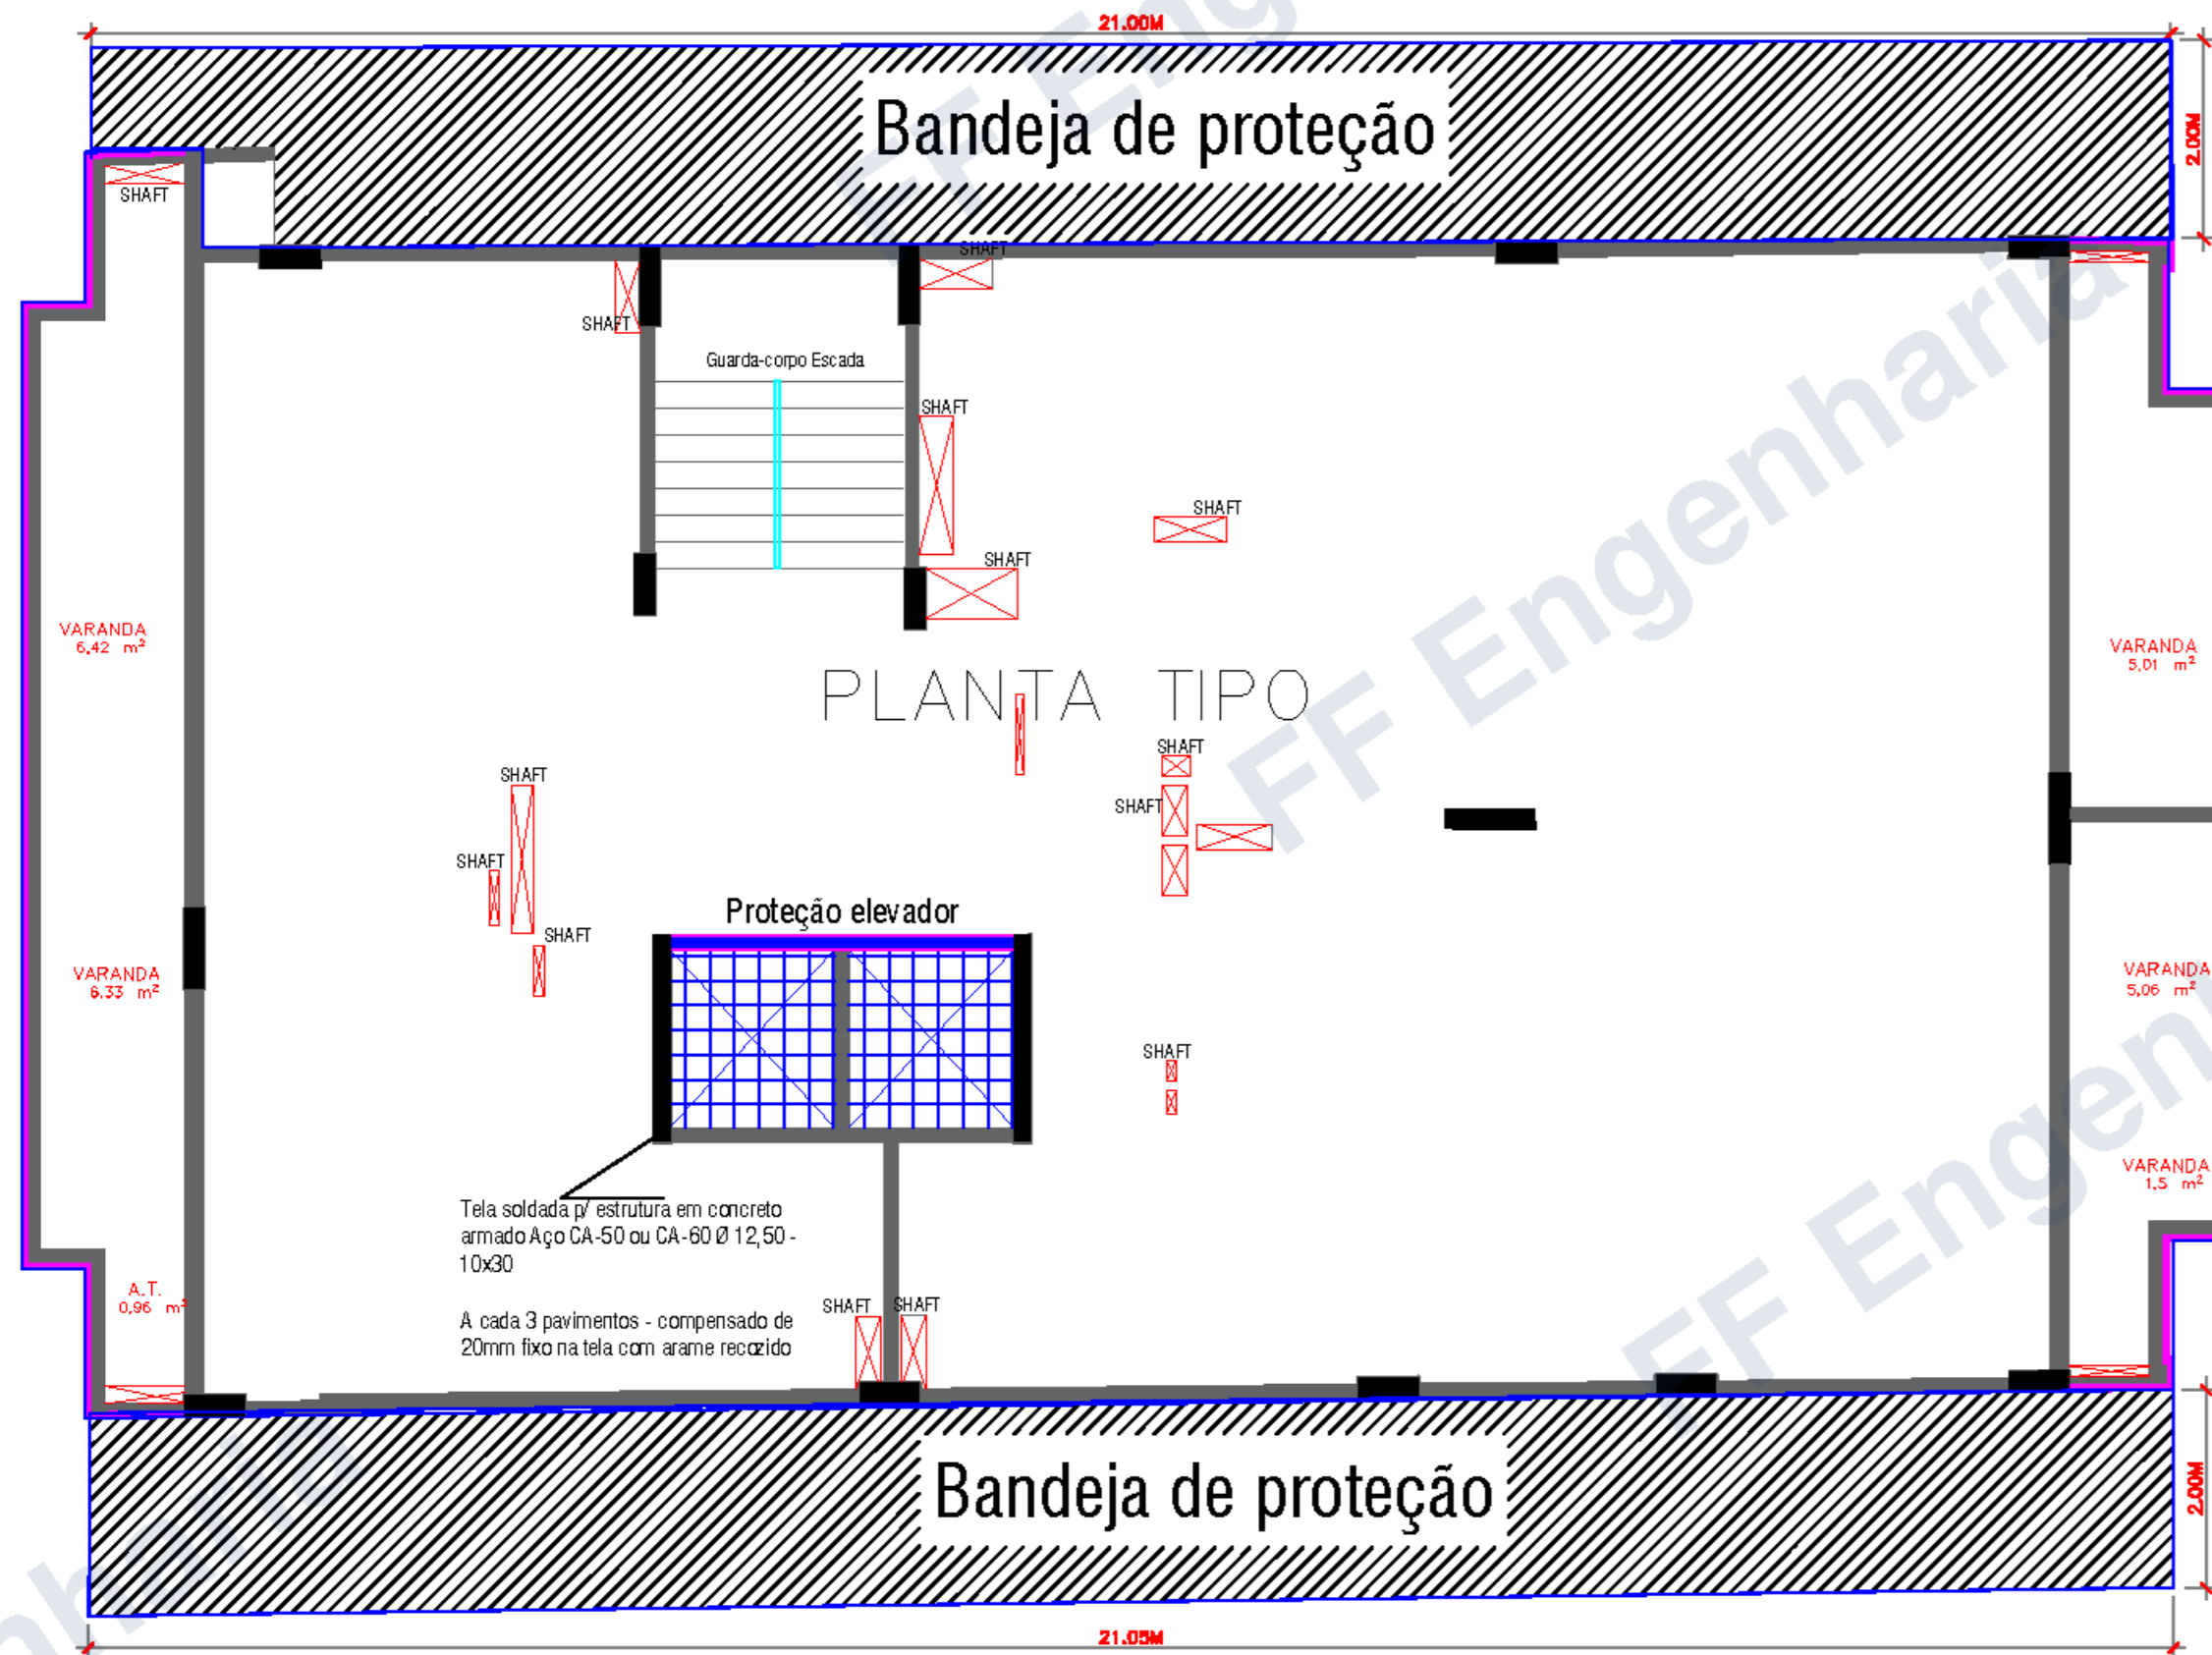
21.00M

Bandeja de proteção

2.00M

SHAFT

SHAFT

SHAFT

Guarda-corpo Escada

SHAFT

SHAFT

SHAFT

VARANDA
6,42 m²

PLANTA TIPO

VARANDA
5,01 m²

SHAFT

SHAFT

SHAFT

SHAFT

SHAFT

Proteção elevador

VARANDA
6,33 m²

VARANDA
5,06 m²

SHAFT

VARANDA
1,5 m²

Tela soldada p/ estrutura em concreto armado Aço CA-50 ou CA-60 Ø 12,50 - 10x30

A.T.
0,96 m²

A cada 3 pavimentos - compensado de 20mm fixo na tela com arame recozido

SHAFT

SHAFT

Bandeja de proteção

2.00M

21.05M

FF Engenharia